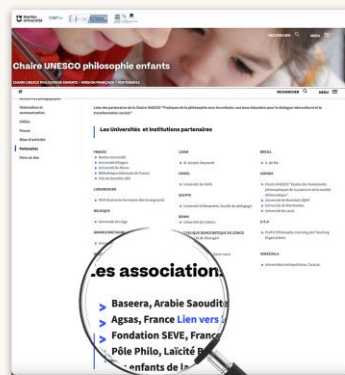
Chaire UNESCO philosophie enfants

CHAIRE UNESCO PHILOSOPHIE ENFANTS – VERSION FRANÇAISE – PARTENAIRES

RECHERCHE MENU

Les Universités et Institutions partenaires

FRANCE

LIBAN

BRÉSIL

LUXEMBOURG

ÉGYPTE

CANADA

BELGIQUE

U.S.A

VENEZUELA

Vidéos

Presse

Partenaires

.es association

Baseera, Arabie Saoudit

Agsas, France Lien vers l

Fondation SEVE, France

Pôle Philo, Laïcité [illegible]

enfants de la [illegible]